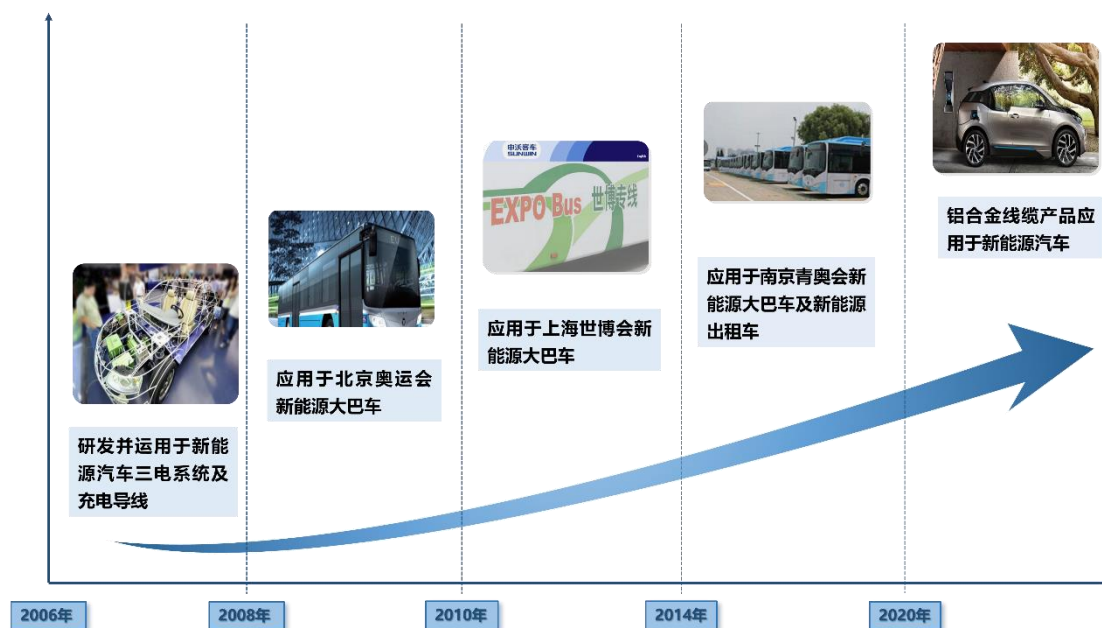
研发并运用于新能源汽车三电系统及充电导线

应用于北京奥运会新能源大巴车

申沃客车
SUNWIN
EXPO Bus 世博专线

应用于上海世博会新能源大巴车

应用于南京青奥会新能源大巴车及新能源出租车

铝合金线缆产品应用于新能源汽车

2006年
2008年
2010年
2014年
2020年